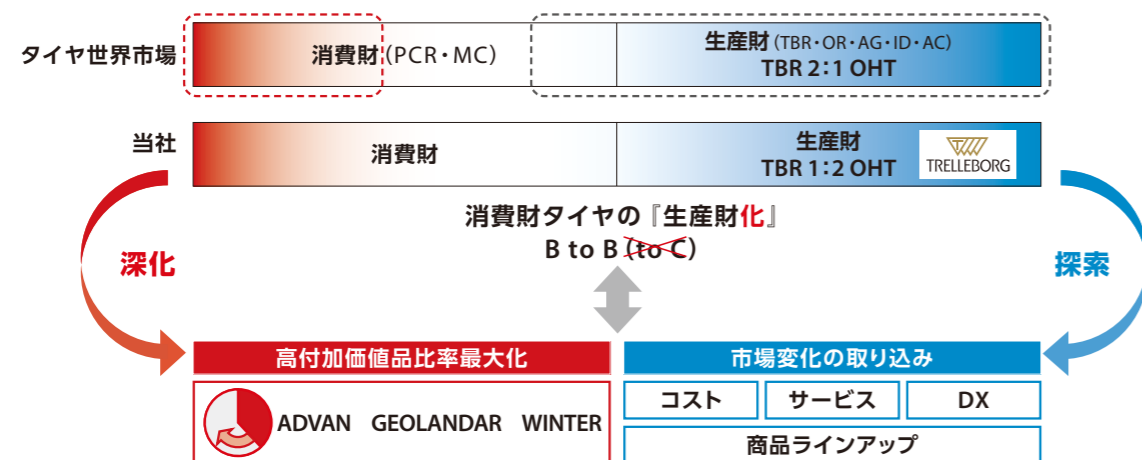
タイヤ世界市場

消費財（PCR・MC）

生産財（TBR・OR・AG・ID・AC）
TBR 2:1 OHT

当社

消費財

生産財
TBR 1:2 OHT

TRELLEBORG

消費財タイヤの『生産財化』
B to B (to C)

深化

探索

高付加価値品比率最大化

ADVAN GEOLANDAR WINTER

市場変化の取り込み

コスト

サービス

DX

商品ラインアップ